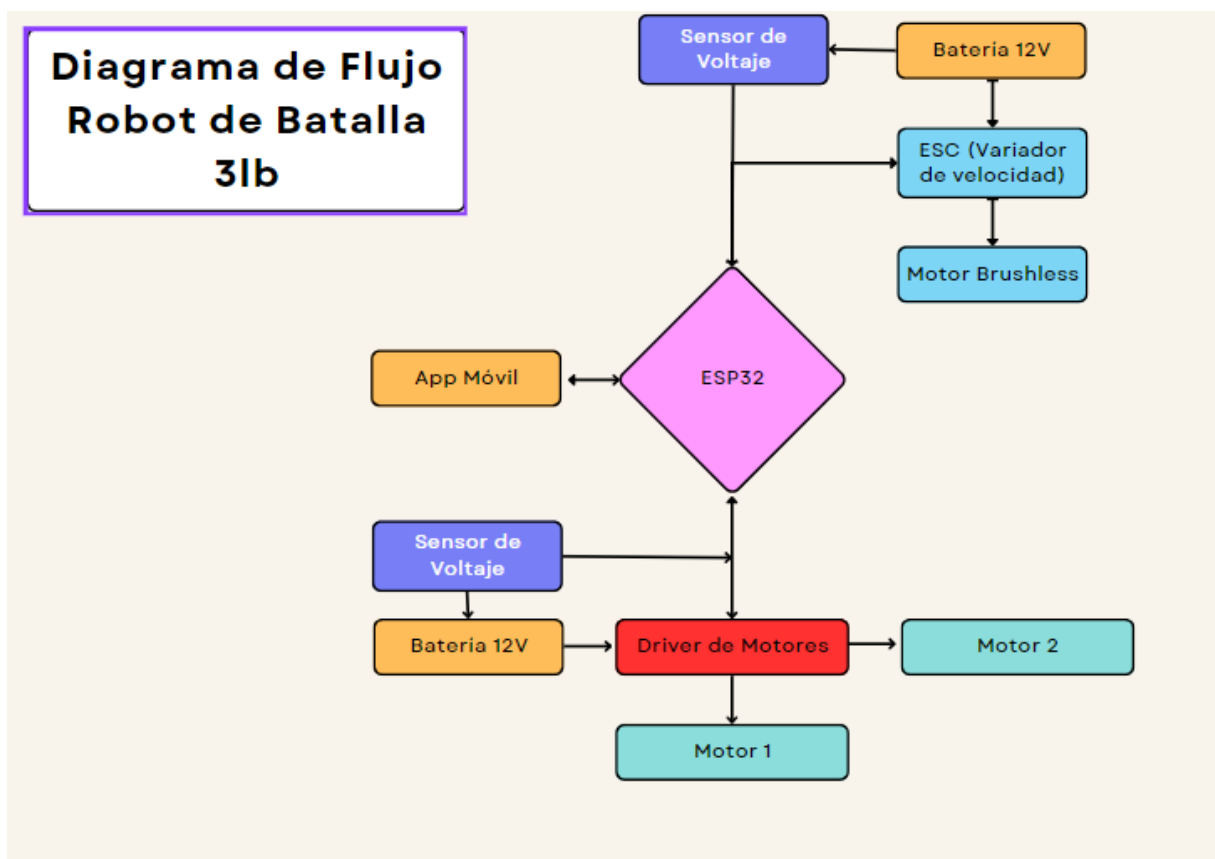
Diagrama de Flujo Robot de Batalla 3lb

Sensor de Voltaje

Bateria 12V

ESC (Variador de velocidad)

Motor Brushless

App Móvil

ESP32

Sensor de Voltaje

Bateria 12V

Driver de Motores

Motor 2

Motor 1